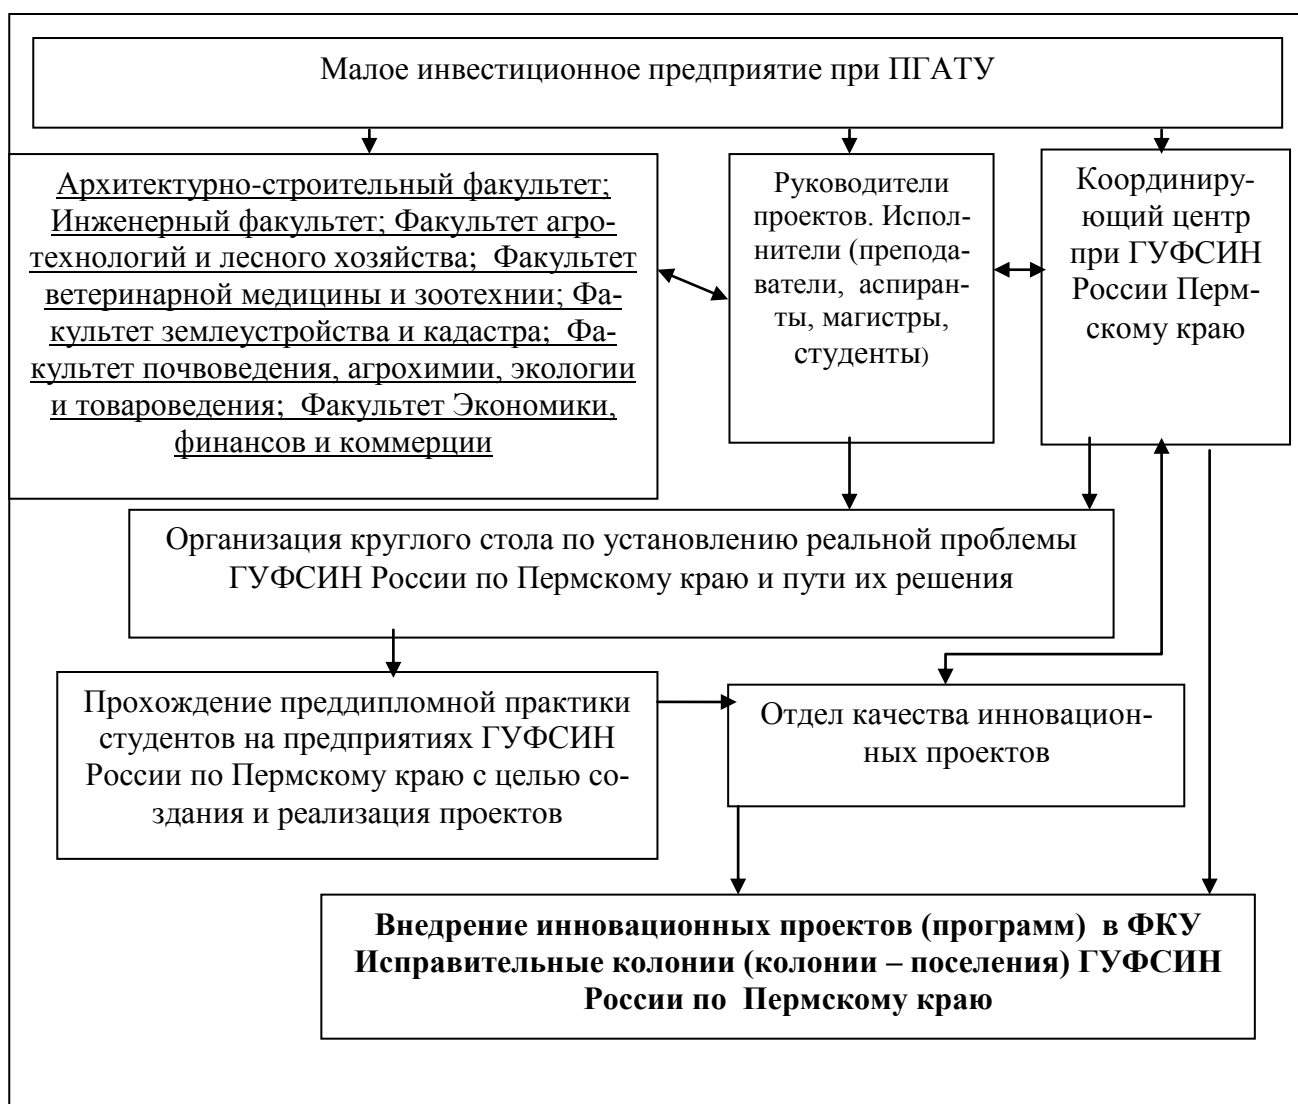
Малое инвестиционное предприятие при ПГАТУ

Архитектурно-строительный факультет; Инженерный факультет; Факультет агротехнологий и лесного хозяйства; Факультет ветеринарной медицины и зоотехнии; Факультет землеустройства и кадастра; Факультет почвоведения, агрохимии, экологии и товароведения; Факультет Экономики, финансов и коммерции

Руководители проектов. Исполнители (преподаватели, аспиранты, магистры, студенты)

Координирующий центр при ГУФСИН России Пермскому краю

Организация круглого стола по установлению реальной проблемы ГУФСИН России по Пермскому краю и пути их решения

Прохождение преддипломной практики студентов на предприятиях ГУФСИН России по Пермскому краю с целью создания и реализация проектов

Отдел качества инновационных проектов

**Внедрение инновационных проектов (программ) в ФКУ Исправительные колонии (колонии – поселения) ГУФСИН России по Пермскому краю**